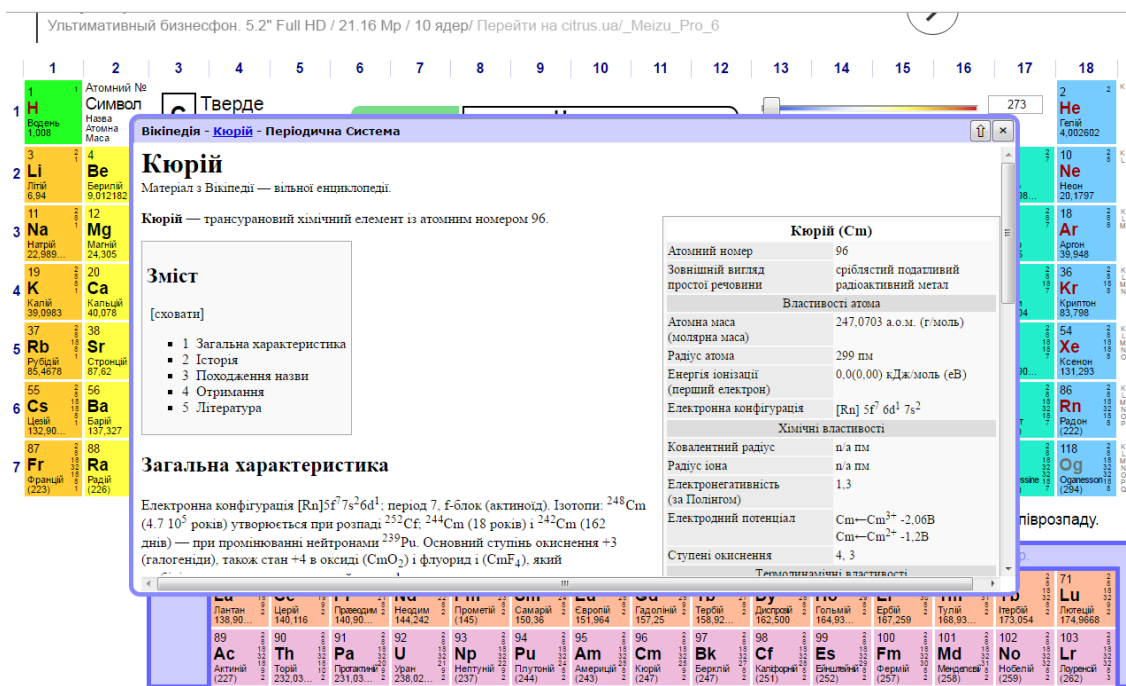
Ультимативный бизнесфон. 5.2" Full HD / 21.16 Мр / 10 ядер/ Перейти на citrus.ua/_Meizu_Pro_6

1 2 3 4 5 6 7 8 9 10 11 12 13 14 15 16 17 18

Атомний №
Символ
Назва
Атомна
Маса

C Тверде

273

1 H Водень 1,008
2 He Гелій 4,002602
3 Li Літій 6,94
4 Be Берилій 9,012182
10 Ne Неон 20,1797
11 Na Натрій 22,989...
12 Mg Магній 24,305
18 Ar Аргон 39,948
19 K Калій 39,0983
20 Ca Кальцій 40,078
36 Kr Криптон 83,798
37 Rb Рубідій 85,4678
38 Sr Стронцій 87,62
54 Xe Ксенон 131,293
55 Cs Цезій 132,90...
56 Ba Барій 137,327
86 Rn Радон (222)
87 Fr Францій (223)
88 Ra Радій (226)
118 Og Oganesson (294)

Вікіпедія - Кюрій - Періодична Система

Кюрій

Матеріал з Вікіпедії — вільної енциклопедії.

Кюрій — трансурановий хімічний елемент із атомним номером 96.

Зміст

[сховати]

• 1 Загальна характеристика
• 2 Історія
• 3 Походження назви
• 4 Отримання
• 5 Література

Загальна характеристика

Електронна конфігурація [Rn]5f$^7$7s$^2$6d$^1$; період 7, f-блок (актиноїд). Ізотопи: $^{248}$Cm (4.7 10$^5$ років) утворюється при розпаді $^{252}$Cf; $^{244}$Cm (18 років) і $^{242}$Cm (162 днів) — при промінюванні нейтронами $^{239}$Pu. Основний ступінь окиснення +3 (галогеніди), також стан +4 в оксиді (CmO$_2$) і флуорид і (CmF$_4$), який

| Кюрій (Cm) | |
|---|---|
| Атомний номер | 96 |
| Зовнішній вигляд простої речовини | сріблястий податливий радіоактивний метал |
| Властивості атома | |
| Атомна маса (молярна маса) | 247,0703 а.о.м. (г/моль) |
| Радіус атома | 299 пм |
| Енергія іонізації (перший електрон) | 0,0(0,00) кДж/моль (еВ) |
| Електронна конфігурація | [Rn] 5f$^7$ 6d$^1$ 7s$^2$ |
| Хімічні властивості | |
| Ковалентний радіус | n/a пм |
| Радіус іона | n/a пм |
| Електронегативність (за Полінгом) | 1,3 |
| Електродний потенціал | Cm←Cm$^{3+}$ -2,06В Cm←Cm$^{2+}$ -1,2В |
| Ступені окиснення | 4, 3 |
| Термодинамічні властивості | |

півросзпаду.

Лантан 138,90... Церій 140,116 Празеодим 140,90... Неодим 144,242 Прометій (145) Самарій 150,36 Європій 151,964 Гадоліній 157,25 Тербій 158,92... Диспрозій 162,500 Гольмій 164,93... Ербій 167,259 Тулій 168,93... Ітербій 173,054 71 Lu Лютецій 174,9668

89 Ac Актиній (227)
90 Th Торій 232,03...
91 Pa Протактиній 231,03...
92 U Уран 238,02...
93 Np Нептуній (237)
94 Pu Плутоній (244)
95 Am Америцій (243)
96 Cm Кюрій (247)
97 Bk Берклій (247)
98 Cf Каліфорній (251)
99 Es Ейнштейній (252)
100 Fm Фермій (257)
101 Md Менделевій (258)
102 No Нобелій (259)
103 Lr Лоуренсій (262)